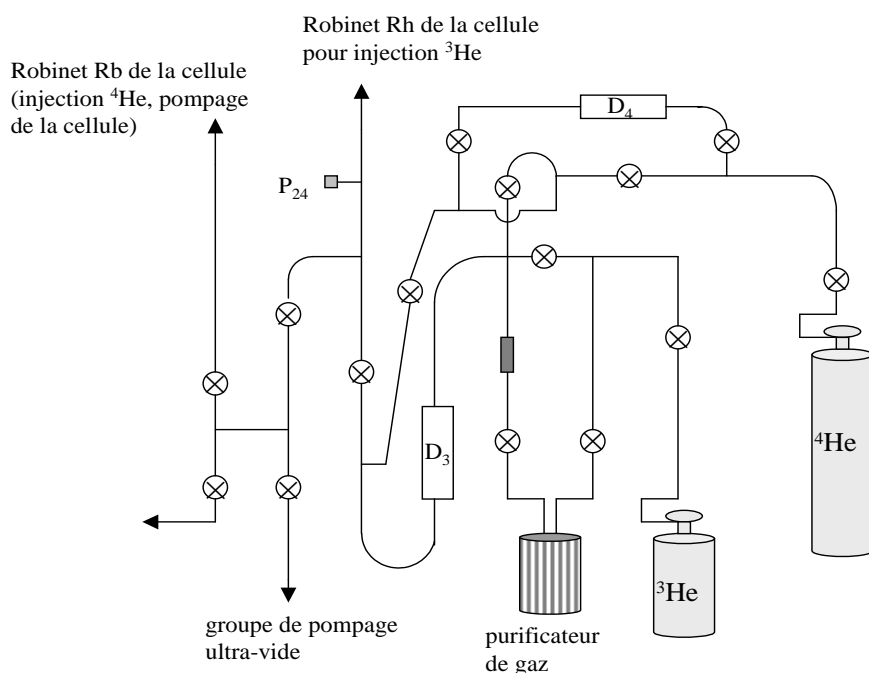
Robinet Rh de la cellule pour injection $^3$He

Robinet Rb de la cellule (injection $^4$He, pompage de la cellule)

$D_4$

$P_{24}$

$D_3$

$^4$He

$^3$He

groupe de pompage ultra-vide

purificateur de gaz